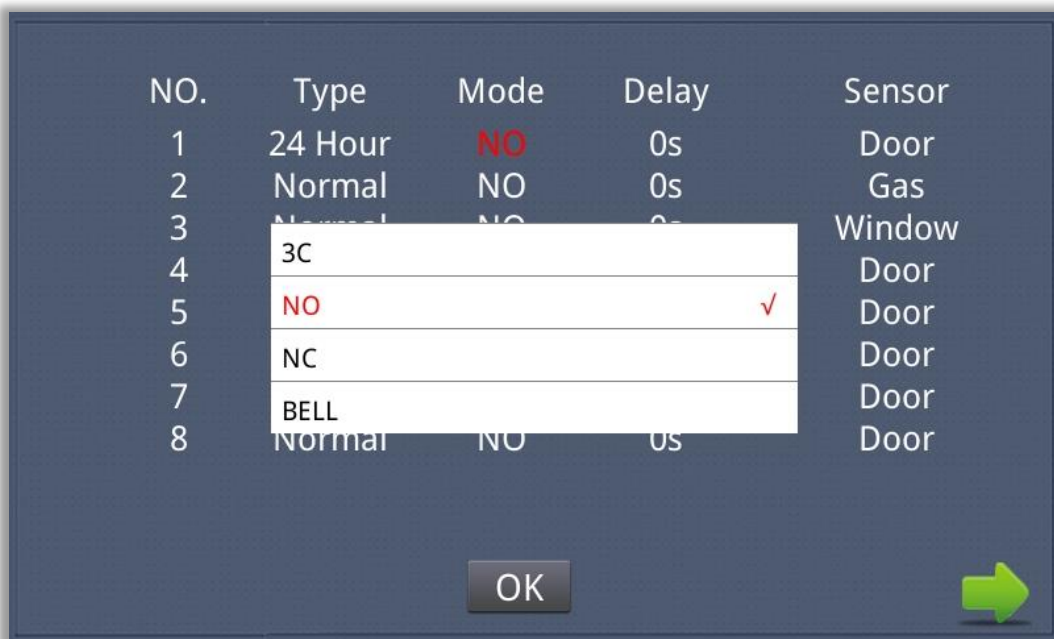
| NO. | Type | Mode | Delay | Sensor |
|---|---|---|---|---|
| 1 | 24 Hour | NO | 0s | Door |
| 2 | Normal | NO | 0s | Gas |
| 3 | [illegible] | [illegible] | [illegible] | Window |
| 4 | | | | Door |
| 5 | | | | Door |
| 6 | | | | Door |
| 7 | | | | Door |
| 8 | Normal | NO | 0s | Door |

3C
NO √
NC
BELL

OK